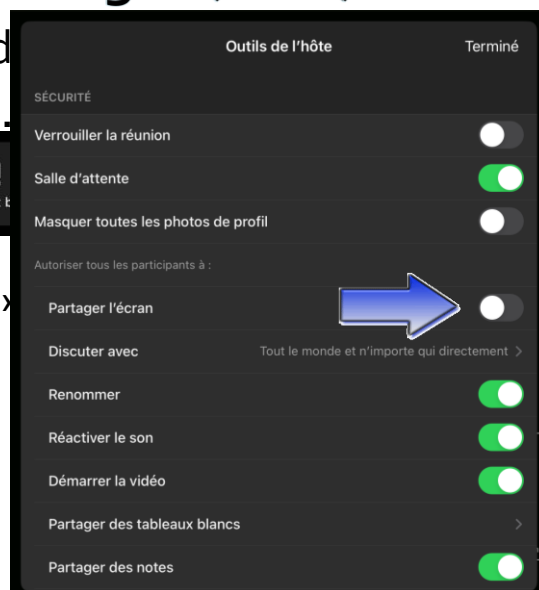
Outils de l'hôte
Terminé

SÉCURITÉ

Verrouiller la réunion

Salle d'attente

Masquer toutes les photos de profil

Autoriser tous les participants à :

Partager l'écran

Discuter avec
Tout le monde et n'importe qui directement

Renommer

Réactiver le son

Démarrer la vidéo

Partager des tableaux blancs

Partager des notes